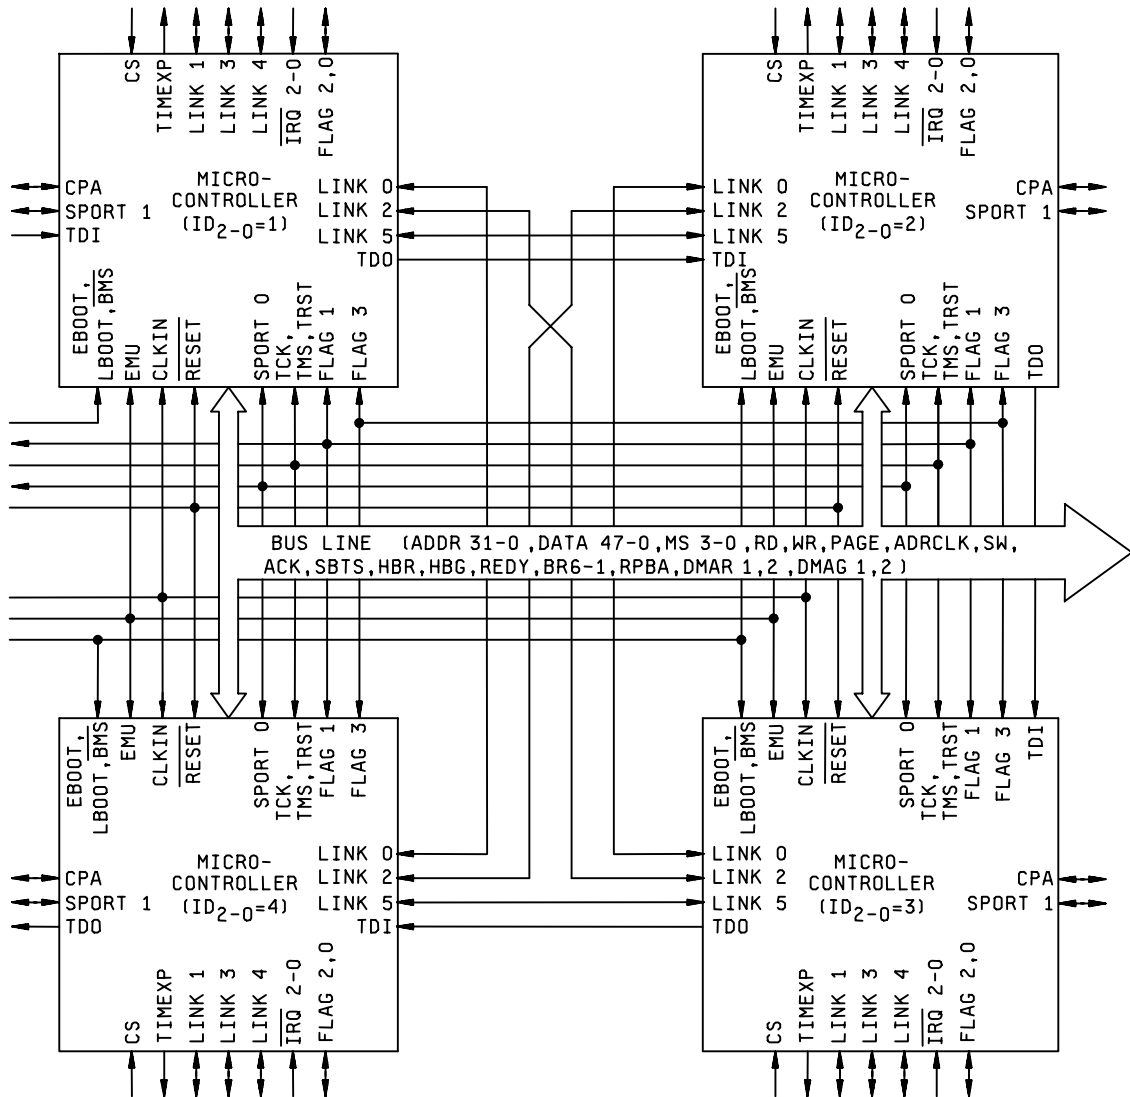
CS
TIMEXP
LINK 1
LINK 3
LINK 4
$\overline{IRQ}$ 2-0
FLAG 2,0

CPA
SPORT 1
TDI

MICRO-
CONTROLLER
($ID_{2-0}$=1)

LINK 0
LINK 2
LINK 5
TDO

EBOOT,
LBOOT,$\overline{BMS}$
EMU
CLKIN
$\overline{RESET}$
SPORT 0
TCK,
TMS,TRST
FLAG 1
FLAG 3

CS
TIMEXP
LINK 1
LINK 3
LINK 4
$\overline{IRQ}$ 2-0
FLAG 2,0

LINK 0
LINK 2
LINK 5
TDI

MICRO-
CONTROLLER
($ID_{2-0}$=2)

CPA
SPORT 1

EBOOT,
LBOOT,$\overline{BMS}$
EMU
CLKIN
$\overline{RESET}$
SPORT 0
TCK,
TMS,TRST
FLAG 1
FLAG 3
TDO

BUS LINE (ADDR 31-0 ,DATA 47-0,MS 3-0 ,RD,WR,PAGE,ADRCLK,SW,
ACK,SBTS,HBR,HBG,REDY,BR6-1,RPBA,DMAR 1,2 ,DMAG 1,2 )

EBOOT,
LBOOT,$\overline{BMS}$
EMU
CLKIN
$\overline{RESET}$
SPORT 0
TCK,
TMS,TRST
FLAG 1
FLAG 3

CPA
SPORT 1
TDO

MICRO-
CONTROLLER
($ID_{2-0}$=4)

LINK 0
LINK 2
LINK 5
TDI

CS
TIMEXP
LINK 1
LINK 3
LINK 4
$\overline{IRQ}$ 2-0
FLAG 2,0

EBOOT,
LBOOT,$\overline{BMS}$
EMU
CLKIN
$\overline{RESET}$
SPORT 0
TCK,
TMS,TRST
FLAG 1
FLAG 3
TDI

LINK 0
LINK 2
LINK 5
TDO

MICRO-
CONTROLLER
($ID_{2-0}$=3)

CPA
SPORT 1

CS
TIMEXP
LINK 1
LINK 3
LINK 4
$\overline{IRQ}$ 2-0
FLAG 2,0